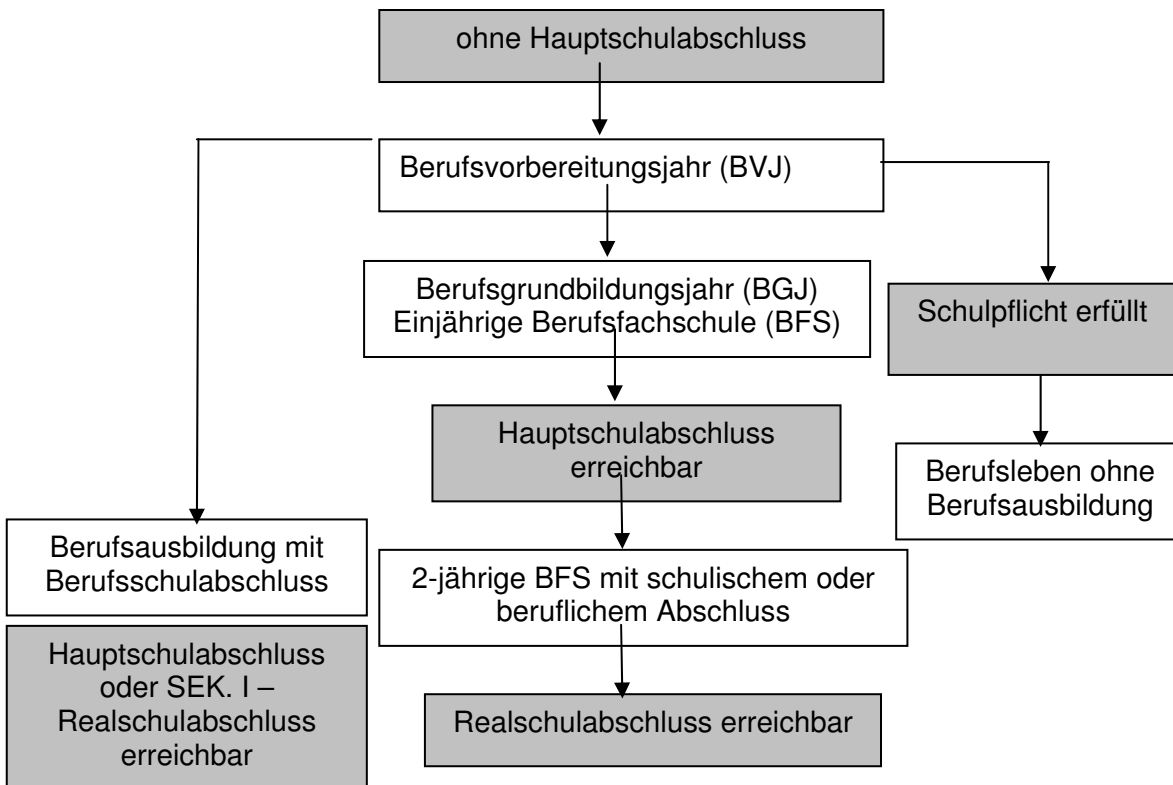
ohne Hauptschulabschluss

Berufsvorbereitungsjahr (BVJ)

Berufsgrundbildungsjahr (BGJ) Einjährige Berufsfachschule (BFS)

Schulpflicht erfüllt

Hauptschulabschluss erreichbar

Berufsleben ohne Berufsausbildung

Berufsausbildung mit Berufsschulabschluss

2-jährige BFS mit schulischem oder beruflichem Abschluss

Hauptschulabschluss oder SEK. I – Realschulabschluss erreichbar

Realschulabschluss erreichbar